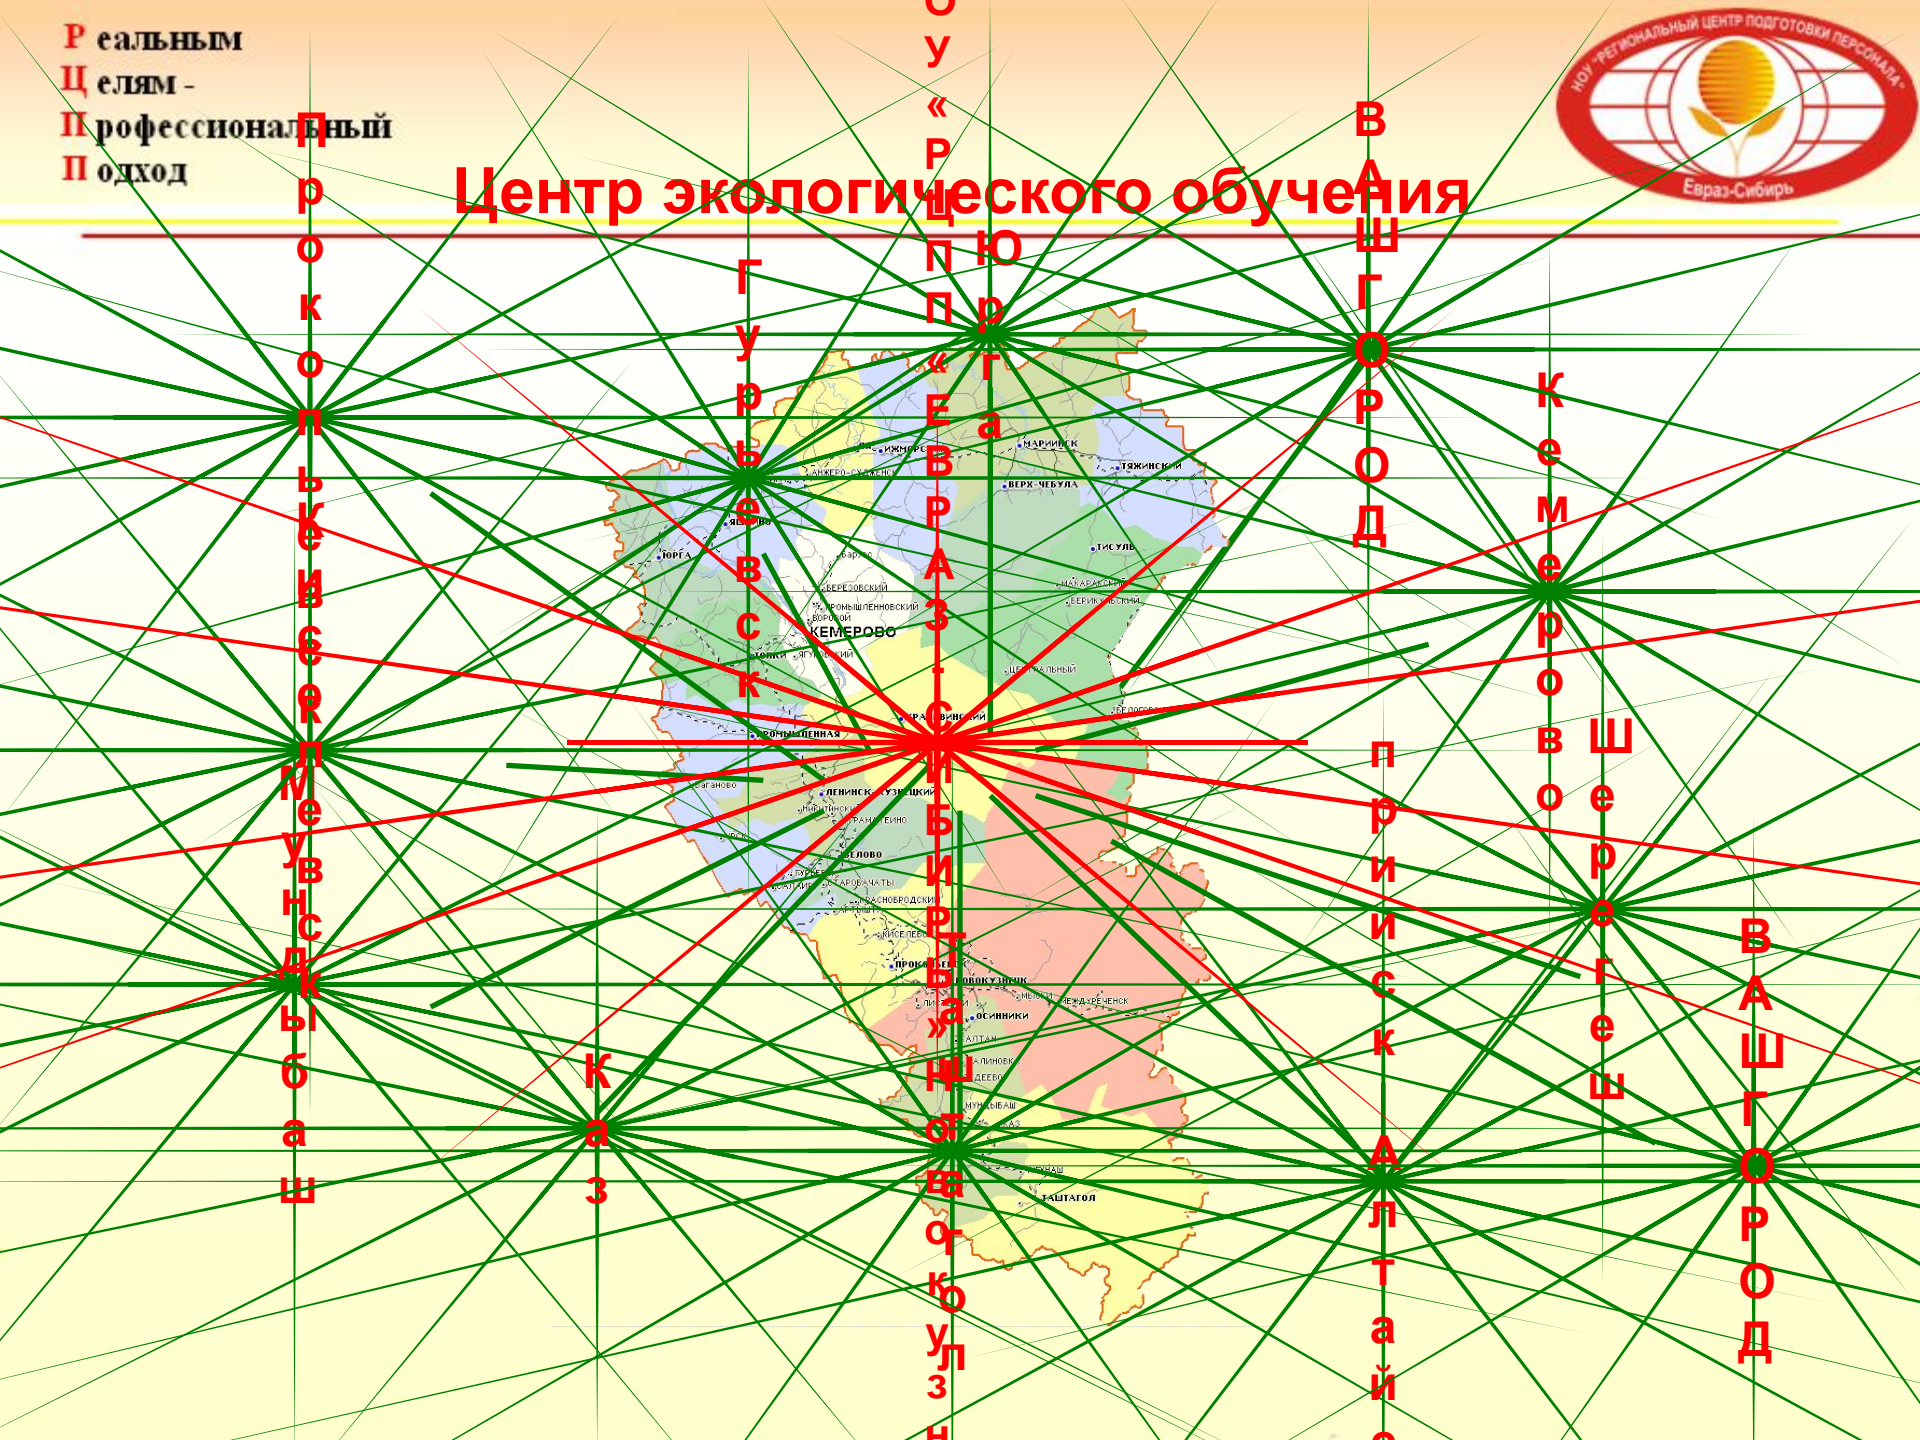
Р еальным
Ц елям -
П рофессиональный
П одход

НОУ "РЕГИОНАЛЬНЫЙ ЦЕНТР ПОДГОТОВКИ ПЕРСОНАЛА"
Евраз-Сибирь

Центр экологического обучения

О
У
«
Р
Ц
П
П
«
Е
В
Р
А
З
-
С
И
Б
И
Р
Ь

Прокопьевск

Гурьевск

Юрга

ВАШ ГОРОД

Кемерово

Киселевск

Междуреченск

Мыски

Новокузнецк

Осинники

Таштагол

Белово

Ленинск-Кузнецкий

Мариинск

Тяжинский

Верх-Чебула

Тисуль

Яшкино

Анжеро-Судженск

Ижморский

Березовский

Промышленновский

Топки

Беловский

Центральный

Промышленная

Салаир

Гурьевск

Калтан

Таштагол

Мундыбаш

Прокопьевск

Мыски

Шерегеш

Каз

Прииск

Алтай

ВАШ ГОРОД

Новокузнецк

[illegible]

КЕМЕРОВО